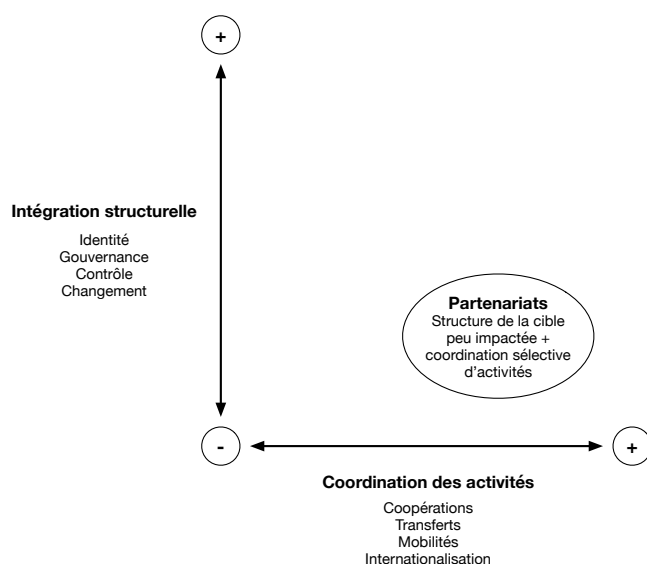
+

Intégration structurelle

Identité
Gouvernance
Contrôle
Changement

Partenariats
Structure de la cible peu impactée + coordination sélective d'activités

-

+

Coordination des activités

Coopérations
Transferts
Mobilités
Internationalisation